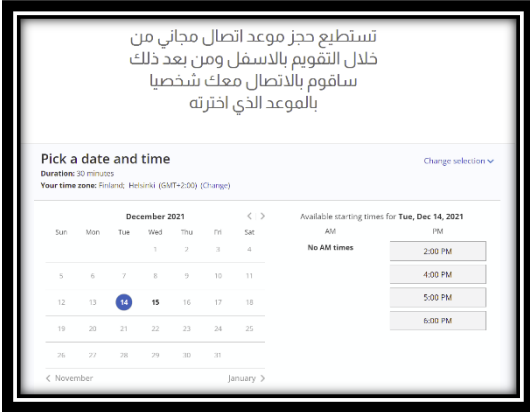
تستطيع حجز موعد اتصال مجاني من خلال التقويم بالاسفل ومن بعد ذلك ساقوم بالاتصال معك شخصيا بالموعد الذي اخترته

Pick a date and time
Duration: 30 minutes
Your time zone: Finland; Helsinki (GMT+2:00) (Change)

Change selection

December 2021

| Sun | Mon | Tue | Wed | Thu | Fri | Sat |
|---|---|---|---|---|---|---|
| | | | 1 | 2 | 3 | 4 |
| 5 | 6 | 7 | 8 | 9 | 10 | 11 |
| 12 | 13 | 14 | 15 | 16 | 17 | 18 |
| 19 | 20 | 21 | 22 | 23 | 24 | 25 |
| 26 | 27 | 28 | 29 | 30 | 31 | |

< November
January >

Available starting times for Tue, Dec 14, 2021

| AM | PM |
|---|---|
| No AM times | 2:00 PM |
| | 4:00 PM |
| | 5:00 PM |
| | 6:00 PM |